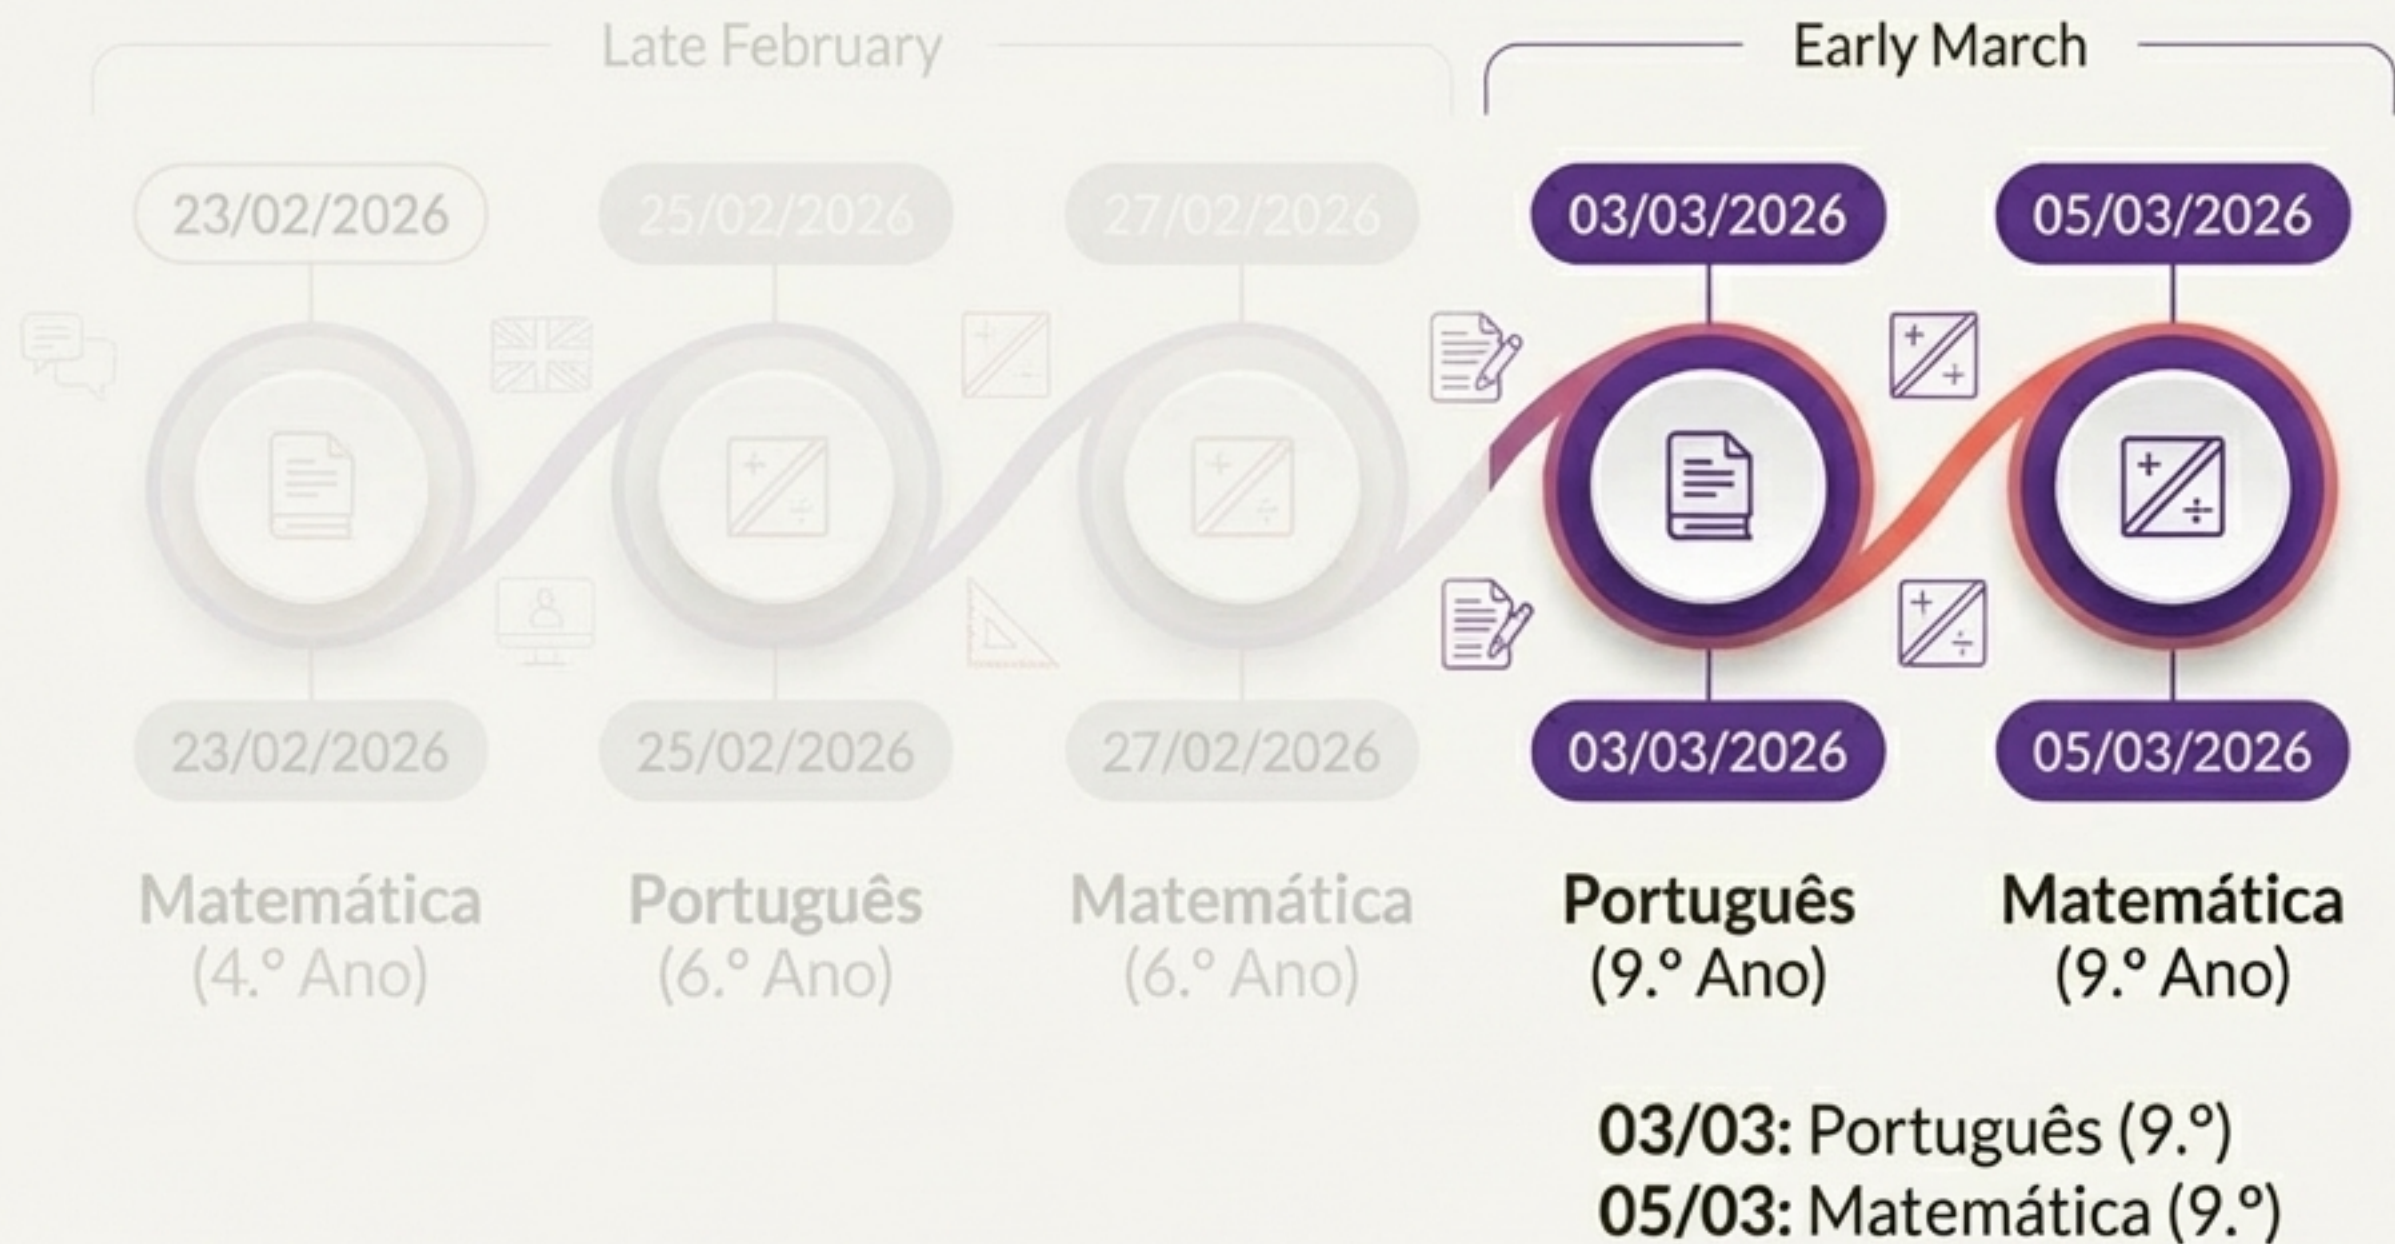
Late February

Early March

23/02/2026

25/02/2026

27/02/2026

03/03/2026

05/03/2026

23/02/2026

25/02/2026

27/02/2026

03/03/2026

05/03/2026

Matemática (4.º Ano)

Português (6.º Ano)

Matemática (6.º Ano)

Português (9.º Ano)

Matemática (9.º Ano)

**03/03:** Português (9.º)
**05/03:** Matemática (9.º)